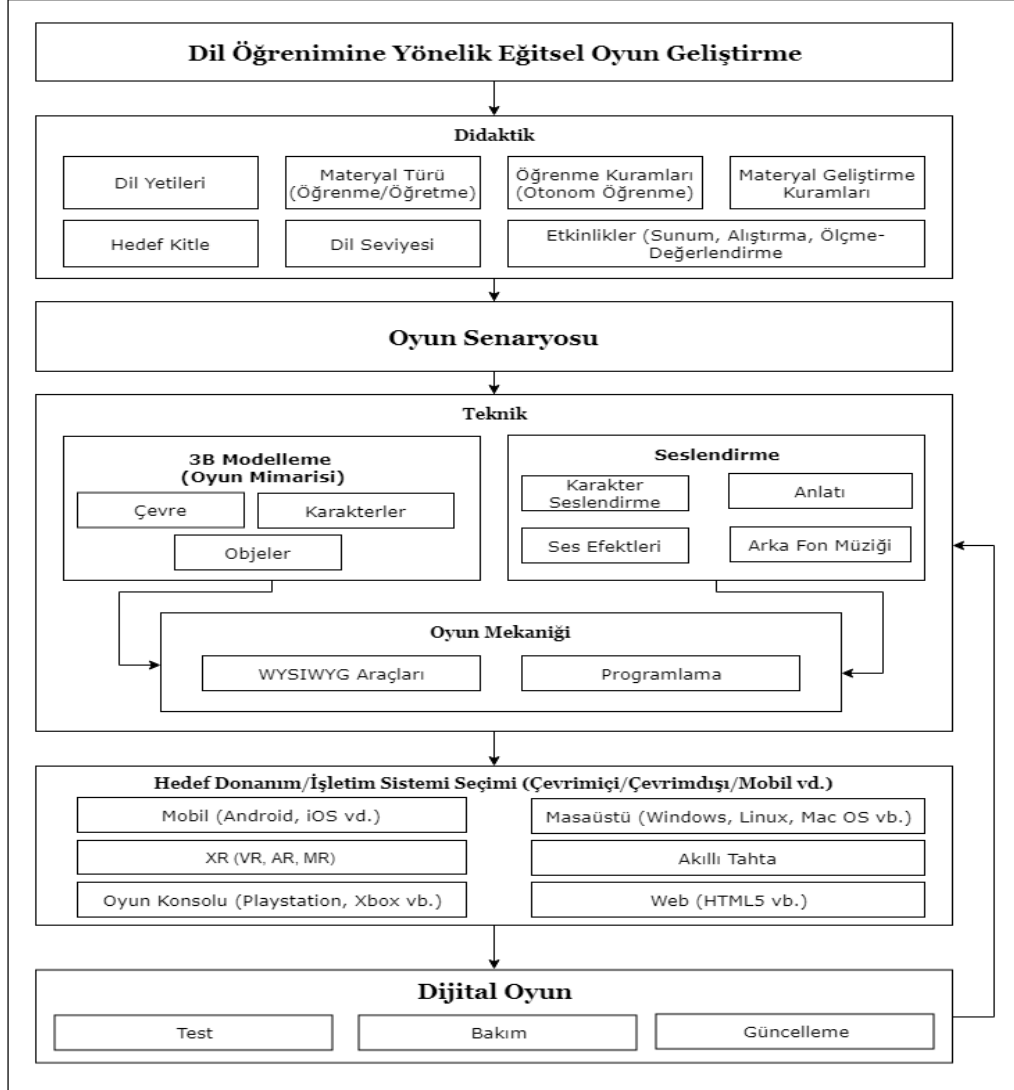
Dil Öğrenimine Yönelik Eğitsel Oyun Geliştirme

Didaktik

Dil Yetileri

Materyal Türü (Öğrenme/Öğretme)

Öğrenme Kuramları (Otonom Öğrenme)

Materyal Geliştirme Kuramları

Hedef Kitle

Dil Seviyesi

Etkinlikler (Sunum, Alıştırma, Ölçme-Değerlendirme

Oyun Senaryosu

Teknik

3B Modelleme (Oyun Mimarisi)

Çevre

Karakterler

Objeler

Seslendirme

Karakter Seslendirme

Anlatı

Ses Efektleri

Arka Fon Müziği

Oyun Mekaniği

WYSIWYG Araçları

Programlama

Hedef Donanım/İşletim Sistemi Seçimi (Çevrimiçi/Çevrimdışı/Mobil vd.)

Mobil (Android, iOS vd.)

Masaüstü (Windows, Linux, Mac OS vb.)

XR (VR, AR, MR)

Akıllı Tahta

Oyun Konsolu (Playstation, Xbox vb.)

Web (HTML5 vb.)

Dijital Oyun

Test

Bakım

Güncelleme